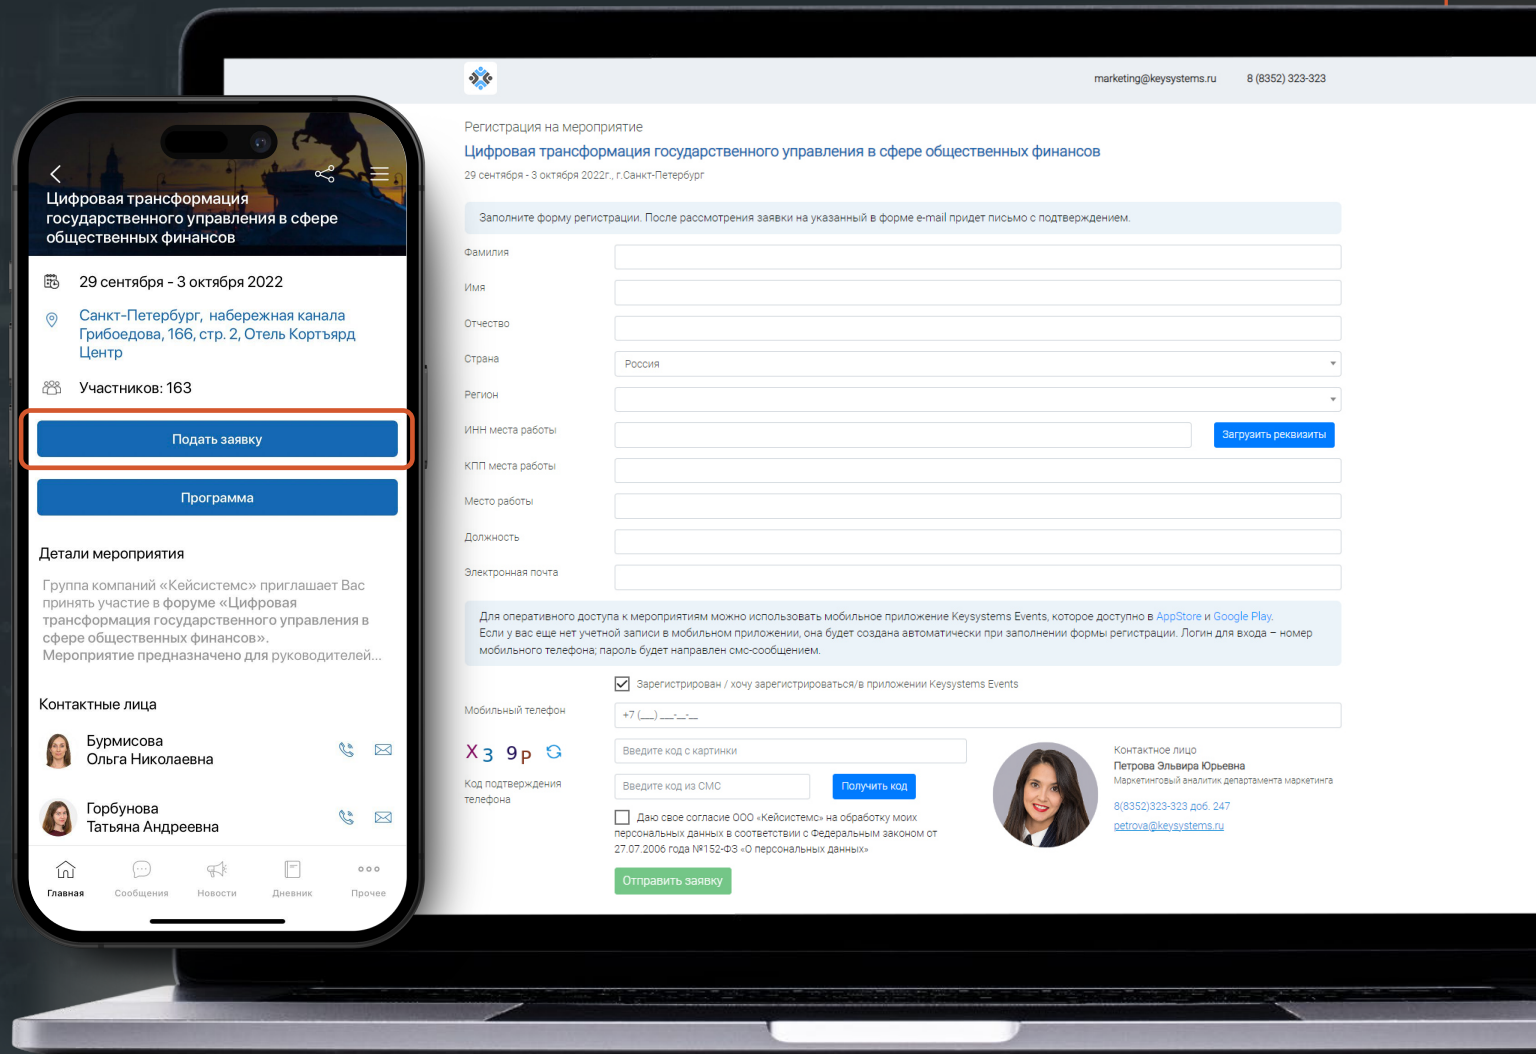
Цифровая трансформация государственного управления в сфере общественных финансов

29 сентября - 3 октября 2022

Санкт-Петербург, набережная канала Грибоедова, 166, стр. 2, Отель Кортъярд Центр

Участников: 163

Подать заявку

Программа

Детали мероприятия

Группа компаний «Кейсистемс» приглашает Вас принять участие в форуме «Цифровая трансформация государственного управления в сфере общественных финансов». Мероприятие предназначено для руководителей...

Контактные лица

Бурмисова Ольга Николаевна

Горбунова Татьяна Андреевна

Главная Сообщения Новости Дневник Прочее

marketing@keysystems.ru 8 (8352) 323-323

Регистрация на мероприятие

Цифровая трансформация государственного управления в сфере общественных финансов

29 сентября - 3 октября 2022г., г.Санкт-Петербург

Заполните форму регистрации. После рассмотрения заявки на указанный в форме e-mail придет письмо с подтверждением.

Фамилия

Имя

Отчество

Страна Россия

Регион

ИНН места работы Загрузить реквизиты

КПП места работы

Место работы

Должность

Электронная почта

Для оперативного доступа к мероприятиям можно использовать мобильное приложение Keysystems Events, которое доступно в AppStore и Google Play.
Если у вас еще нет учетной записи в мобильном приложении, она будет создана автоматически при заполнении формы регистрации. Логин для входа – номер мобильного телефона; пароль будет направлен смс-сообщением.

Зарегистрирован / хочу зарегистрироваться в приложении Keysystems Events

Мобильный телефон +7 (___) ___-__-__

Х3 9р

Введите код с картинки

Код подтверждения телефона

Введите код из СМС Получить код

Даю свое согласие ООО «Кейсистемс» на обработку моих персональных данных в соответствии с Федеральным законом от 27.07.2006 года №152-ФЗ «О персональных данных»

Отправить заявку

Контактное лицо
Петрова Эльвира Юрьевна
Маркетинговый аналитик департамента маркетинга
8(8352)323-323 доб. 247
petrova@keysystems.ru